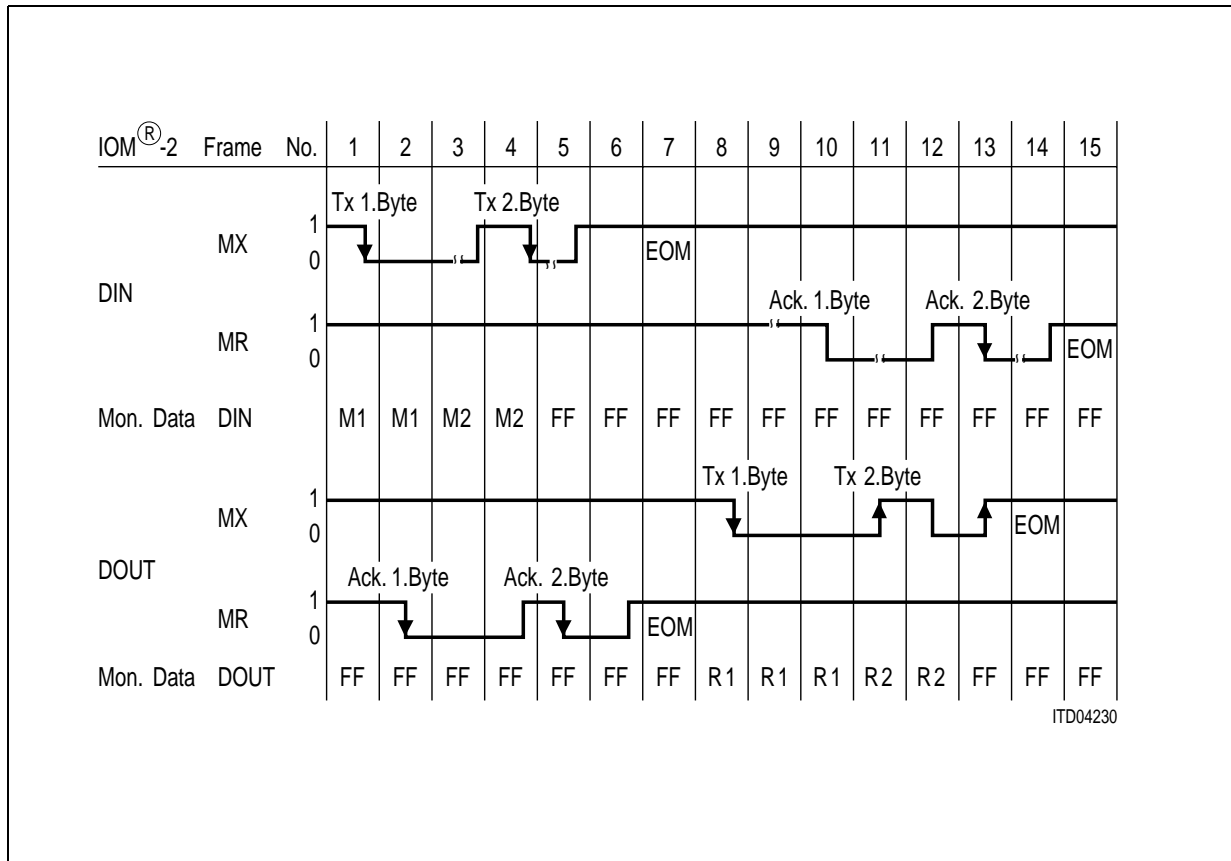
IOM®-2 Frame No. 1 2 3 4 5 6 7 8 9 10 11 12 13 14 15

Tx 1.Byte Tx 2.Byte

MX 1 0 EOM

DIN

Ack. 1.Byte Ack. 2.Byte

MR 1 0 EOM

Mon. Data DIN M1 M1 M2 M2 FF FF FF FF FF FF FF FF FF FF FF

Tx 1.Byte Tx 2.Byte

MX 1 0 EOM

DOUT

Ack. 1.Byte Ack. 2.Byte

MR 1 0 EOM

Mon. Data DOUT FF FF FF FF FF FF FF R1 R1 R1 R2 R2 FF FF FF

ITD04230